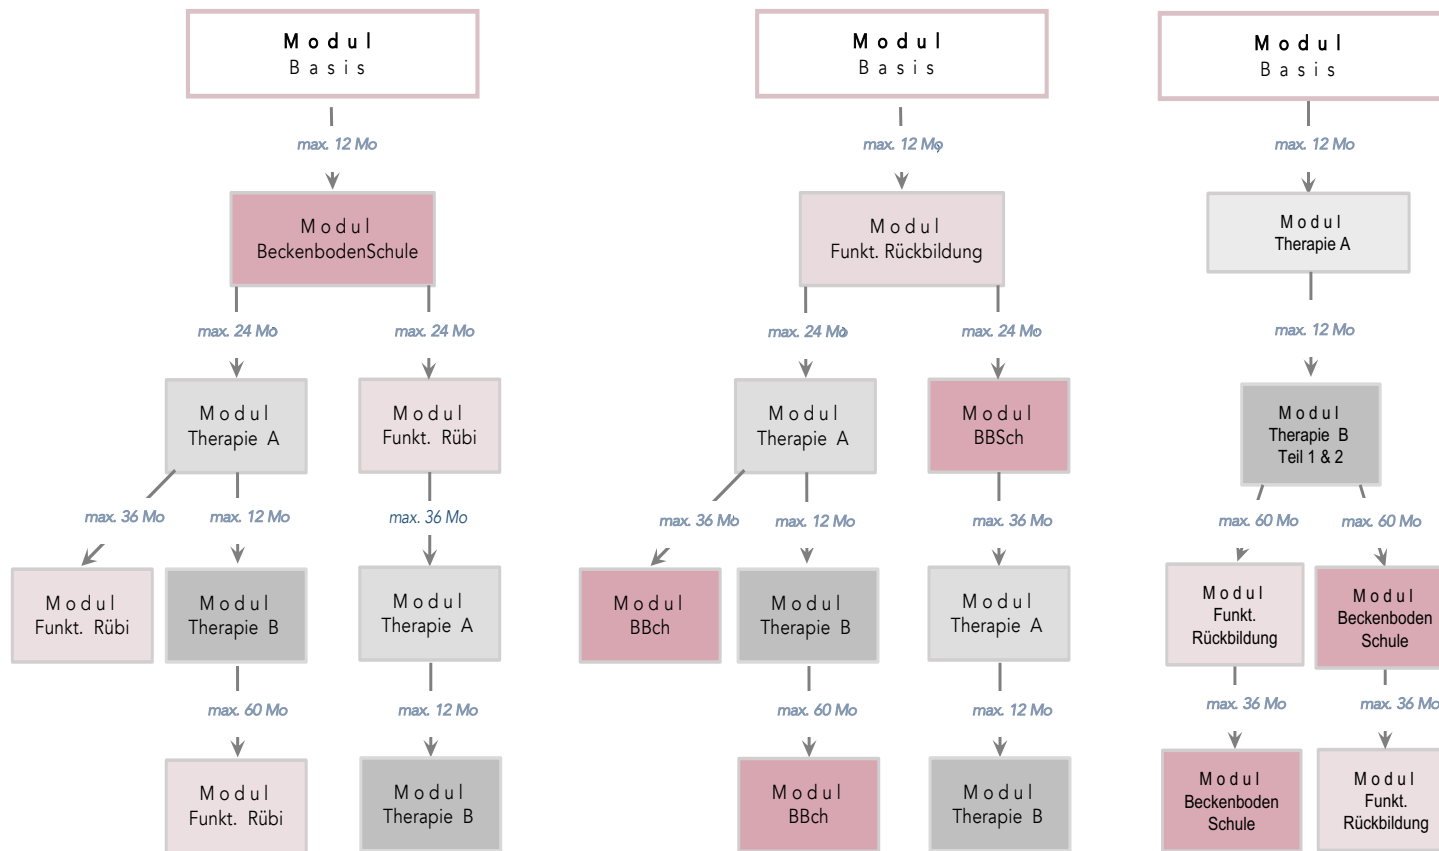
Modul
Basis

max. 12 Mo

Modul
BeckenbodenSchule

max. 24 Mo

max. 24 Mo

Modul
Therapie A

Modul
Funkt. Rübi

max. 36 Mo

max. 12 Mo

max. 36 Mo

Modul
Funkt. Rübi

Modul
Therapie B

Modul
Therapie A

max. 60 Mo

max. 12 Mo

Modul
Funkt. Rübi

Modul
Therapie B

Modul
Basis

max. 12 Mo

Modul
Funkt. Rückbildung

max. 24 Mo

max. 24 Mo

Modul
Therapie A

Modul
BBSch

max. 36 Mo

max. 12 Mo

max. 36 Mo

Modul
BBch

Modul
Therapie B

Modul
Therapie A

max. 60 Mo

max. 12 Mo

Modul
BBch

Modul
Therapie B

Modul
Basis

max. 12 Mo

Modul
Therapie A

max. 12 Mo

Modul
Therapie B
Teil 1 & 2

max. 60 Mo

max. 60 Mo

Modul
Funkt.
Rückbildung

Modul
Beckenboden
Schule

max. 36 Mo

max. 36 Mo

Modul
Beckenboden
Schule

Modul
Funkt.
Rückbildung